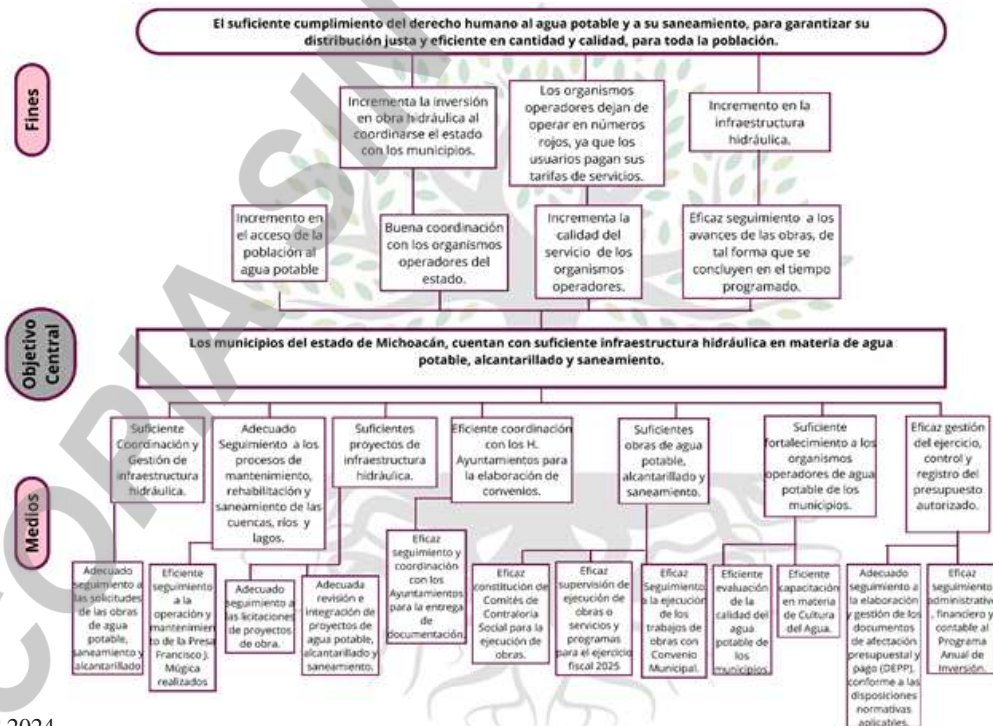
El suficiente cumplimiento del derecho humano al agua potable y a su saneamiento, para garantizar su distribución justa y eficiente en cantidad y calidad, para toda la población.

Fines

Incrementa la inversión en obra hidráulica al coordinarse el estado con los municipios.

Los organismos operadores dejan de operar en números rojos, ya que los usuarios pagan sus tarifas de servicios.

Incremento en la infraestructura hidráulica.

Incremento en el acceso de la población al agua potable

Buena coordinación con los organismos operadores del estado.

Incrementa la calidad del servicio de los organismos operadores.

Eficaz seguimiento a los avances de las obras, de tal forma que se concluyen en el tiempo programado.

Objetivo Central

Los municipios del estado de Michoacán, cuentan con suficiente infraestructura hidráulica en materia de agua potable, alcantarillado y saneamiento.

Medios

Suficiente Coordinación y Gestión de infraestructura hidráulica.

Adecuado Seguimiento a los procesos de mantenimiento, rehabilitación y saneamiento de las cuencas, ríos y lagos.

Suficientes proyectos de infraestructura hidráulica.

Eficiente coordinación con los H. Ayuntamientos para la elaboración de convenios.

Suficientes obras de agua potable, alcantarillado y saneamiento.

Suficiente fortalecimiento a los organismos operadores de agua potable de los municipios.

Eficaz gestión del ejercicio, control y registro del presupuesto autorizado.

Adecuado seguimiento a las solicitudes de las obras de agua potable, saneamiento y alcantarillado

Eficiente seguimiento a la operación y mantenimiento de la Presa Francisco J. Múgica realizados

Adecuado seguimiento a las licitaciones de proyectos de obra.

Adecuada revisión e integración de proyectos de agua potable, alcantarillado y saneamiento.

Eficaz seguimiento y coordinación con los Ayuntamientos para la entrega de documentación.

Eficaz constitución de Comités de Contraloría Social para la ejecución de obras.

Eficaz supervisión de ejecución de obras o servicios y programas para el ejercicio fiscal 2025

Eficaz Seguimiento a la ejecución de los trabajos de obras con Convenio Municipal.

Eficiente evaluación de la calidad del agua potable de los municipios.

Eficiente capacitación en materia de Cultura del Agua.

Adecuado seguimiento a la elaboración y gestión de los documentos de afectación presupuestal y pago (DEPP), conforme a las disposiciones normativas aplicables.

Eficaz seguimiento administrativo, financiero y contable al Programa Anual de Inversión.

2024